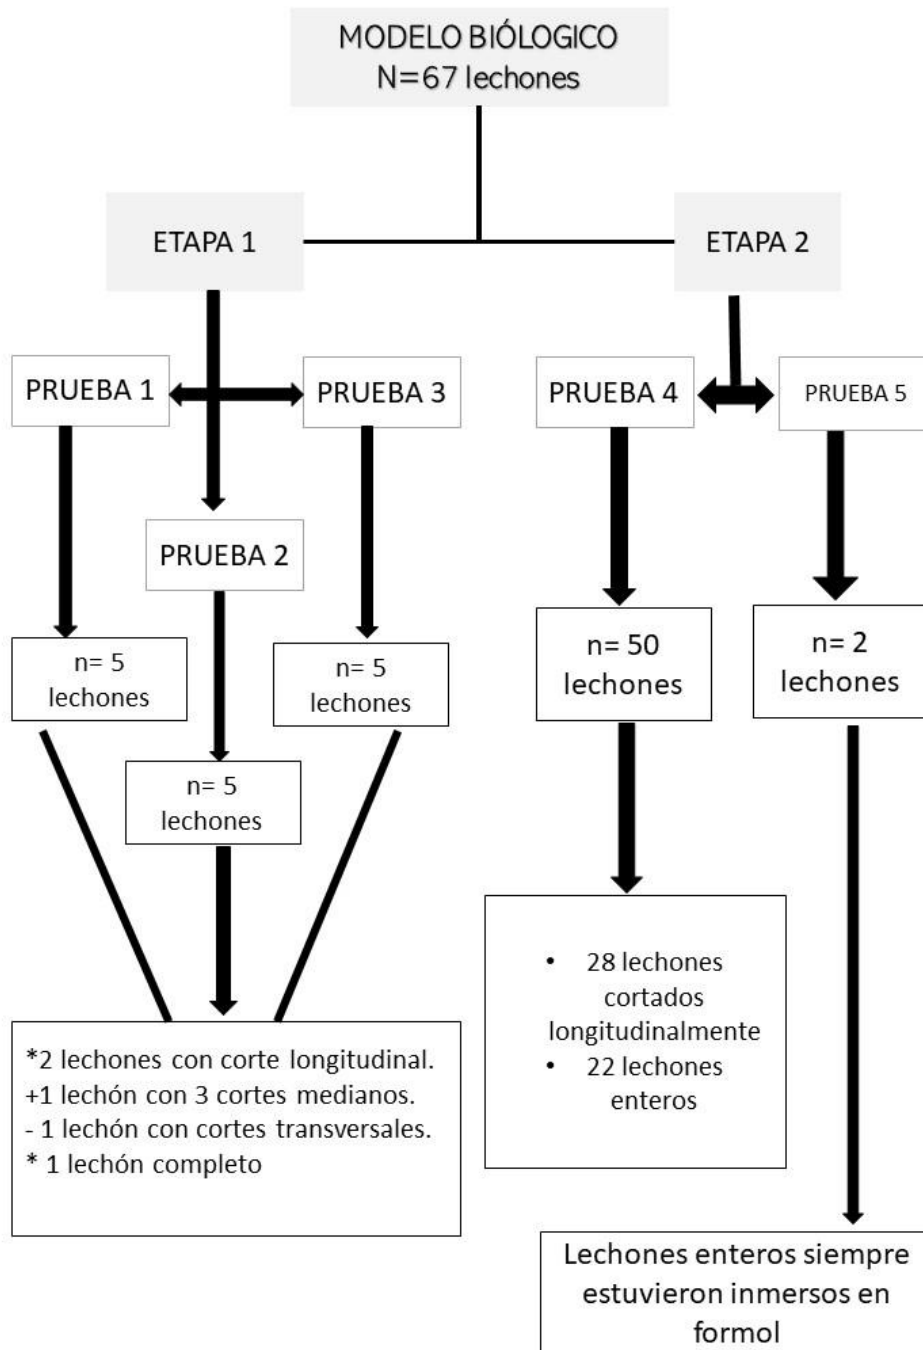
MODELO BIÓLOGICO
N=67 lechones

ETAPA 1

ETAPA 2

PRUEBA 1

PRUEBA 3

PRUEBA 2

PRUEBA 4

PRUEBA 5

n= 5 lechones

n= 5 lechones

n= 5 lechones

n= 50 lechones

n= 2 lechones

*2 lechones con corte longitudinal.
+1 lechón con 3 cortes medianos.
- 1 lechón con cortes transversales.
* 1 lechón completo

• 28 lechones cortados longitudinalmente
• 22 lechones enteros

Lechones enteros siempre estuvieron inmersos en formol